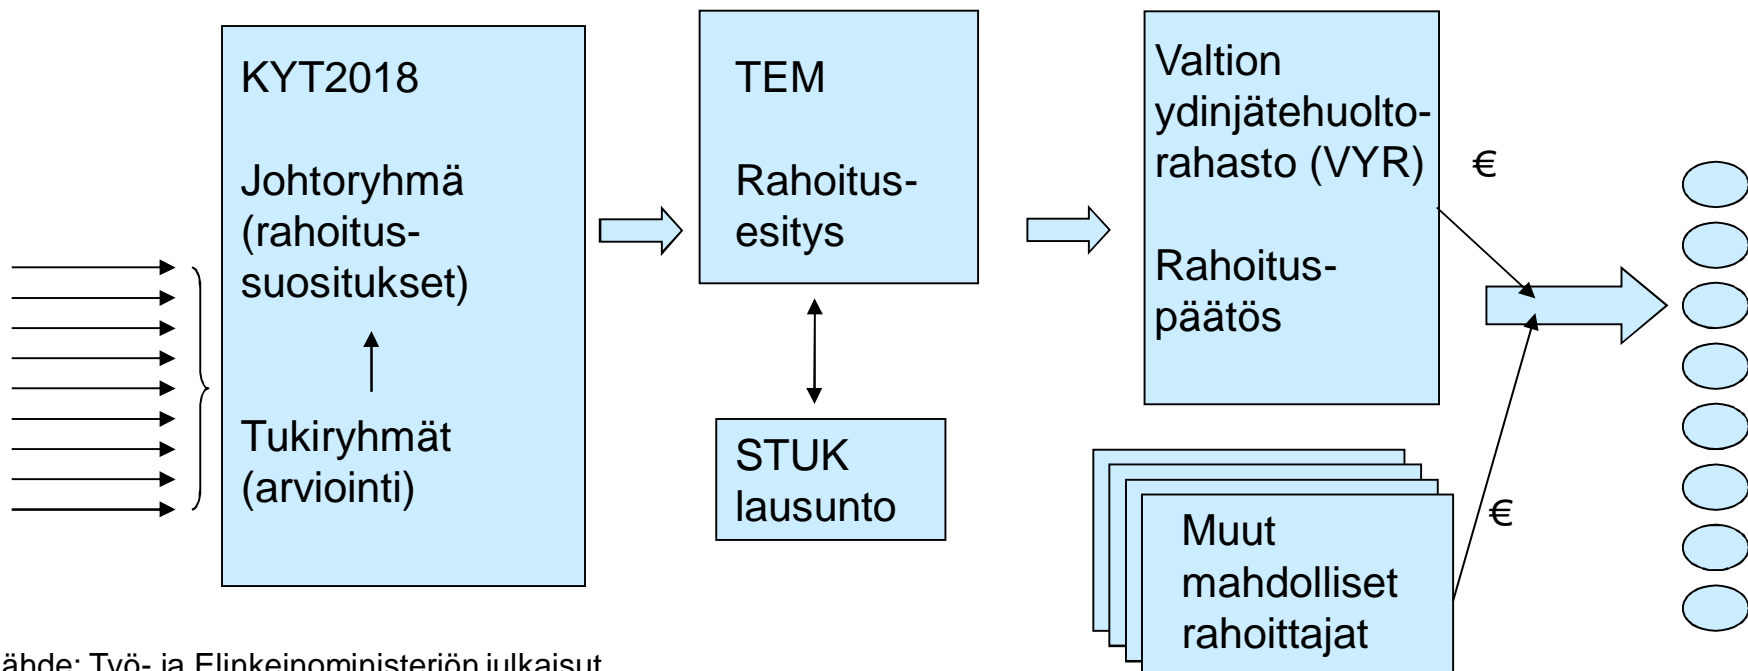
KYT2018

Johtoryhmä (rahoitussuositukset)

Tukiryhmät (arviointi)

TEM

Rahoitusesitys

STUK lausunto

Valtion ydinjätehuoltorahasto (VYR)

Rahoituspäätös

€

Muut mahdolliset rahoittajat

€

ähde: Työ- ja Elinkeinoministeriön julkaisut